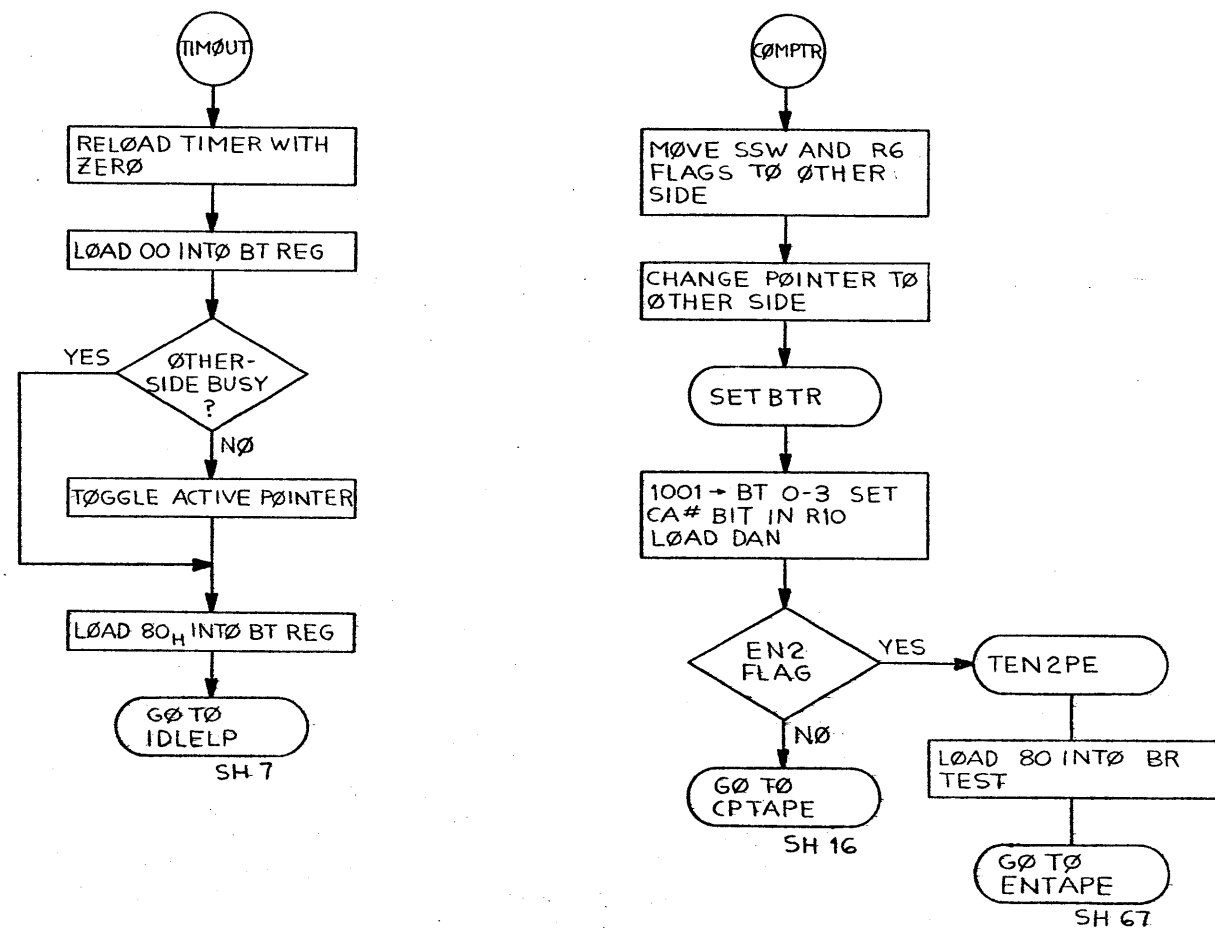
TIMØUT

RELØAD TIMER WITH ZERØ

LØAD OO INTØ BT REG

YES

ØTHER-SIDE BUSY ?

NØ

TØGGLE ACTIVE PØINTER

LØAD $80_H$ INTØ BT REG

GØ TØ IDLELP

SH 7

CØMPTR

MØVE SSW AND R6 FLAGS TØ ØTHER SIDE

CHANGE PØINTER TØ ØTHER SIDE

SET BTR

1001 → BT 0-3 SET CA# BIT IN R10 LØAD DAN

EN2 FLAG

YES

TEN2PE

NØ

GØ TØ CPTAPE

SH 16

LØAD 80 INTØ BR TEST

GØ TØ ENTAPE

SH 67